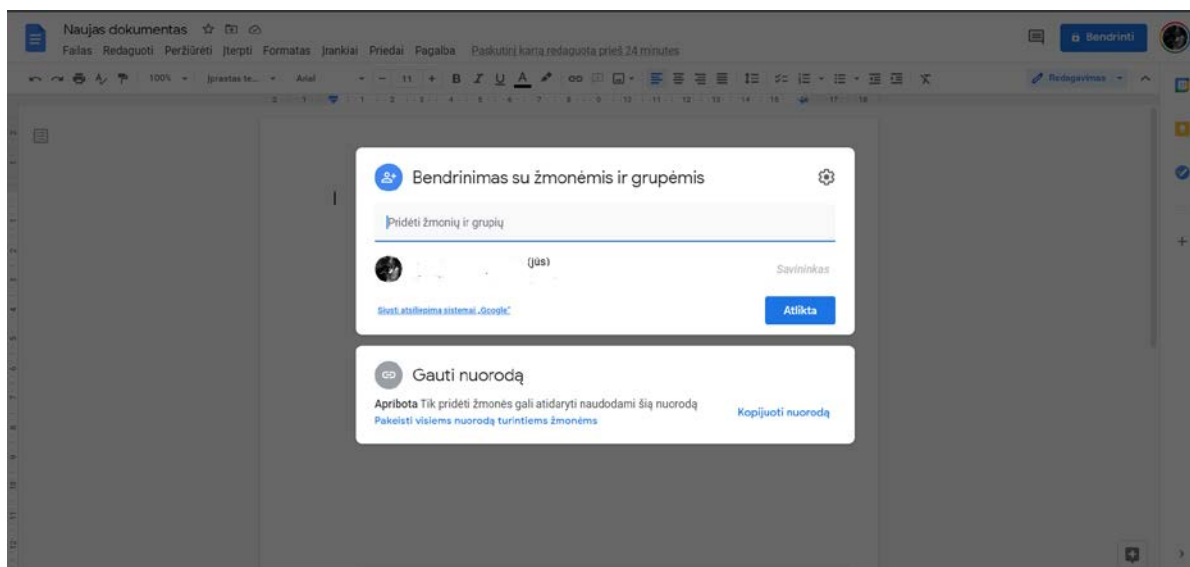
Naujas dokumentas

Failas Redaguoti Peržiūrėti Įterpti Formatas Įrankiai Priedai Pagalba Paskutinį kartą redaguota prieš 24 minutes

Bendrinti

100% Įprastas te... Arial 11

Redagavimas

Bendrinimas su žmonėmis ir grupėmis

Pridėti žmonių ir grupių

(jūs)

Savininkas

Siųsti atsiliepimą sistemai „Google"

Atlikta

Gauti nuorodą

Apribota Tik pridėti žmonės gali atidaryti naudodami šią nuorodą

Pakeisti visiems nuorodą turintiems žmonėms

Kopijuoti nuorodą